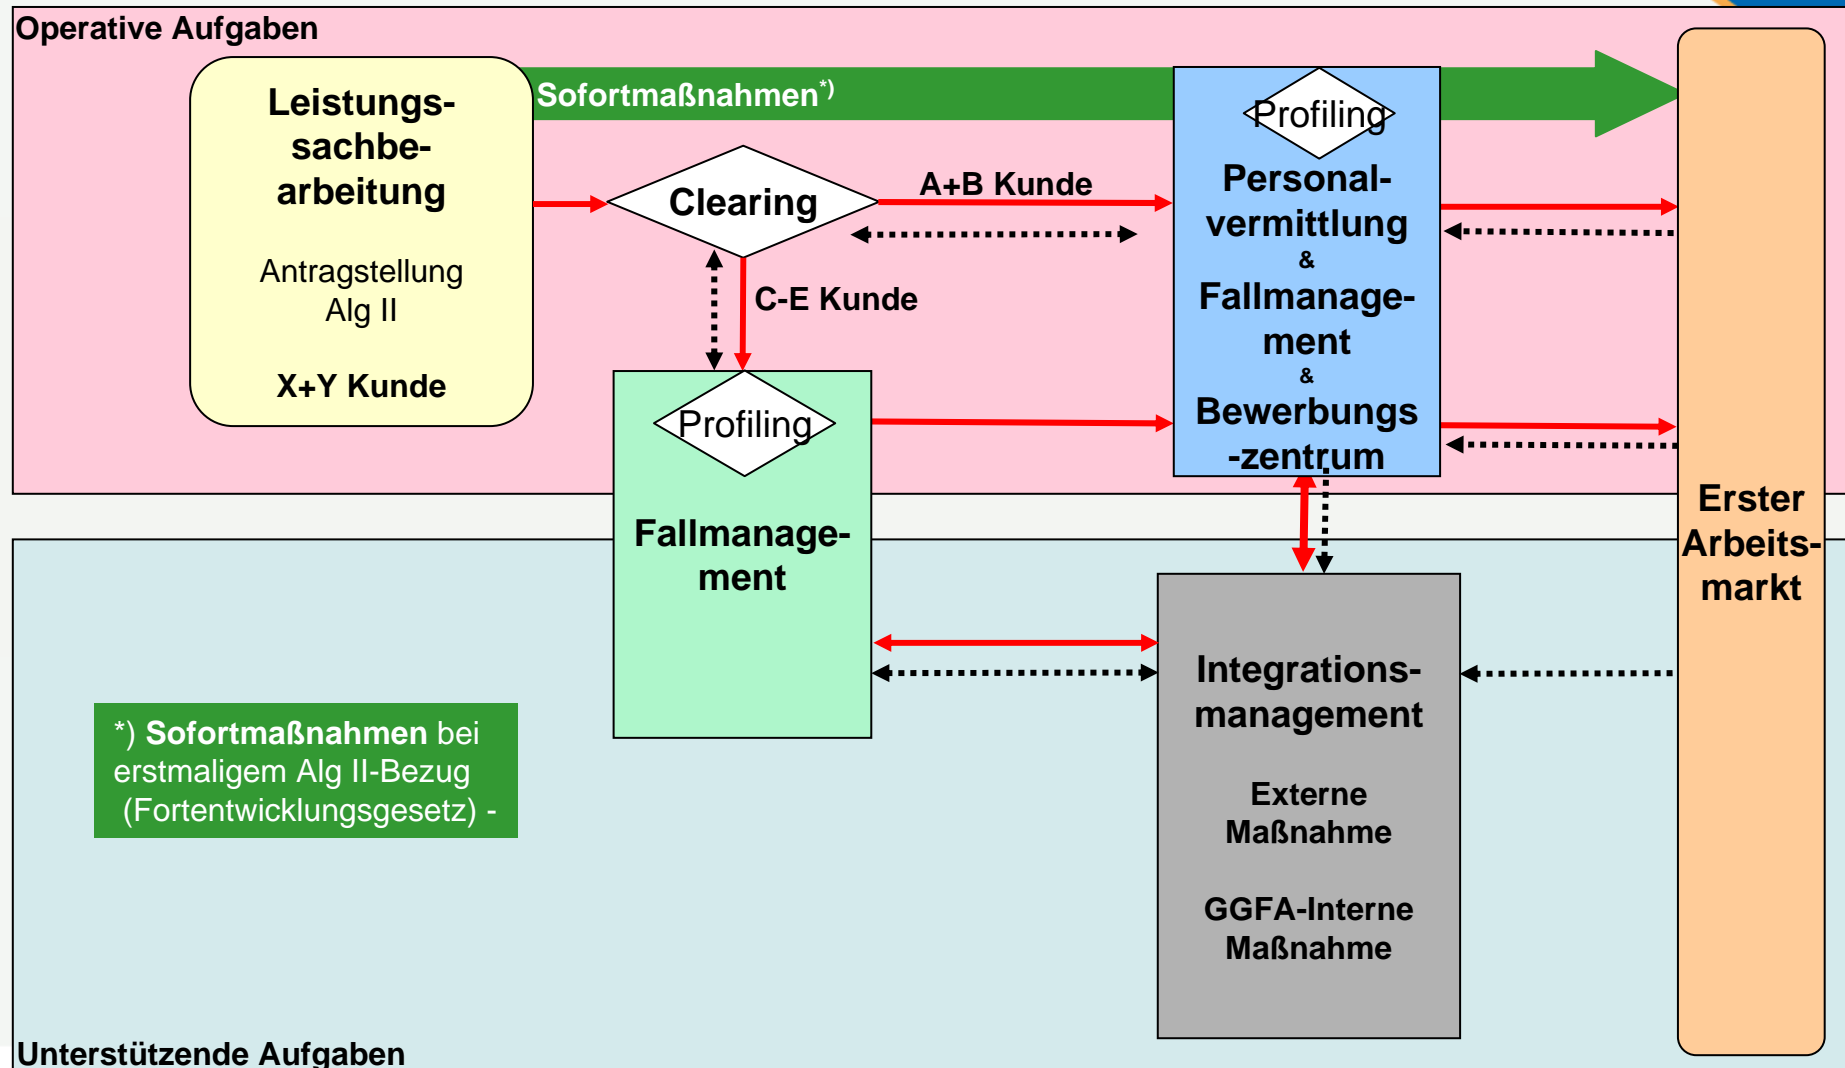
Operative Aufgaben

Leistungssachbearbeitung

Antragstellung Alg II

X+Y Kunde

Sofortmaßnahmen*)

Clearing

A+B Kunde

C-E Kunde

Profiling

Personalvermittlung

&

Fallmanagement

&

Bewerbungs-zentrum

Profiling

Fallmanagement

Erster Arbeitsmarkt

Integrationsmanagement

Externe Maßnahme

GGFA-Interne Maßnahme

*) Sofortmaßnahmen bei erstmaligem Alg II-Bezug (Fortentwicklungsgesetz) -

Unterstützende Aufgaben